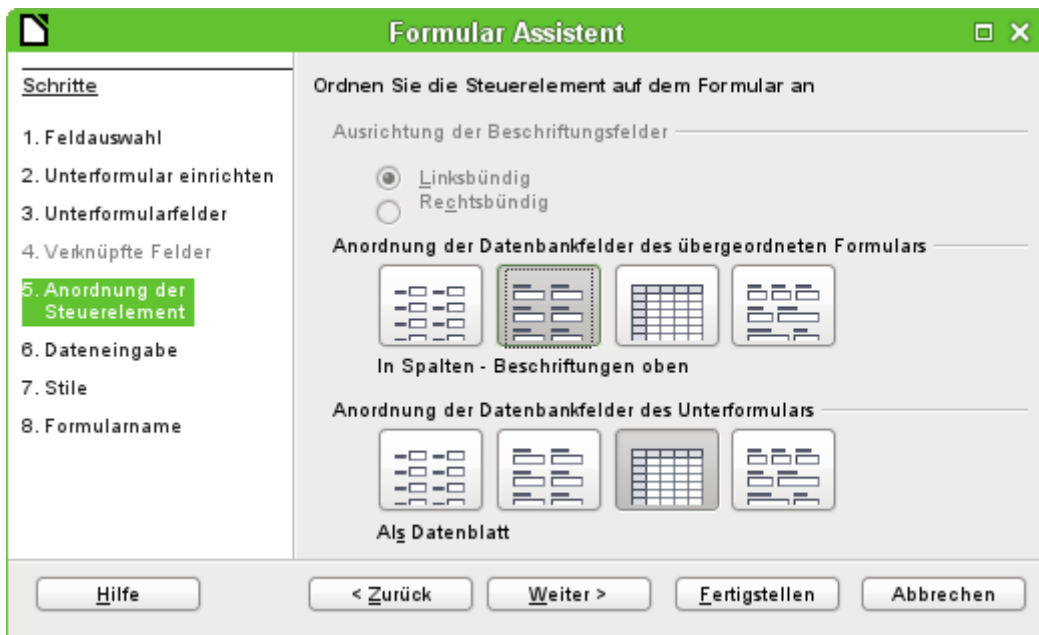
Formular Assistent

Schritte

1. Feldauswahl
2. Unterformular einrichten
3. Unterformularfelder
4. Verknüpfte Felder
5. Anordnung der Steuerelement
6. Dateneingabe
7. Stile
8. Formularname

Ordnen Sie die Steuerelement auf dem Formular an

Ausrichtung der Beschriftungsfelder

Linksbündig
Rechtsbündig

Anordnung der Datenbankfelder des übergeordneten Formulars

In Spalten - Beschriftungen oben

Anordnung der Datenbankfelder des Unterformulars

Als Datenblatt

Hilfe
< Zurück
Weiter >
Fertigstellen
Abbrechen